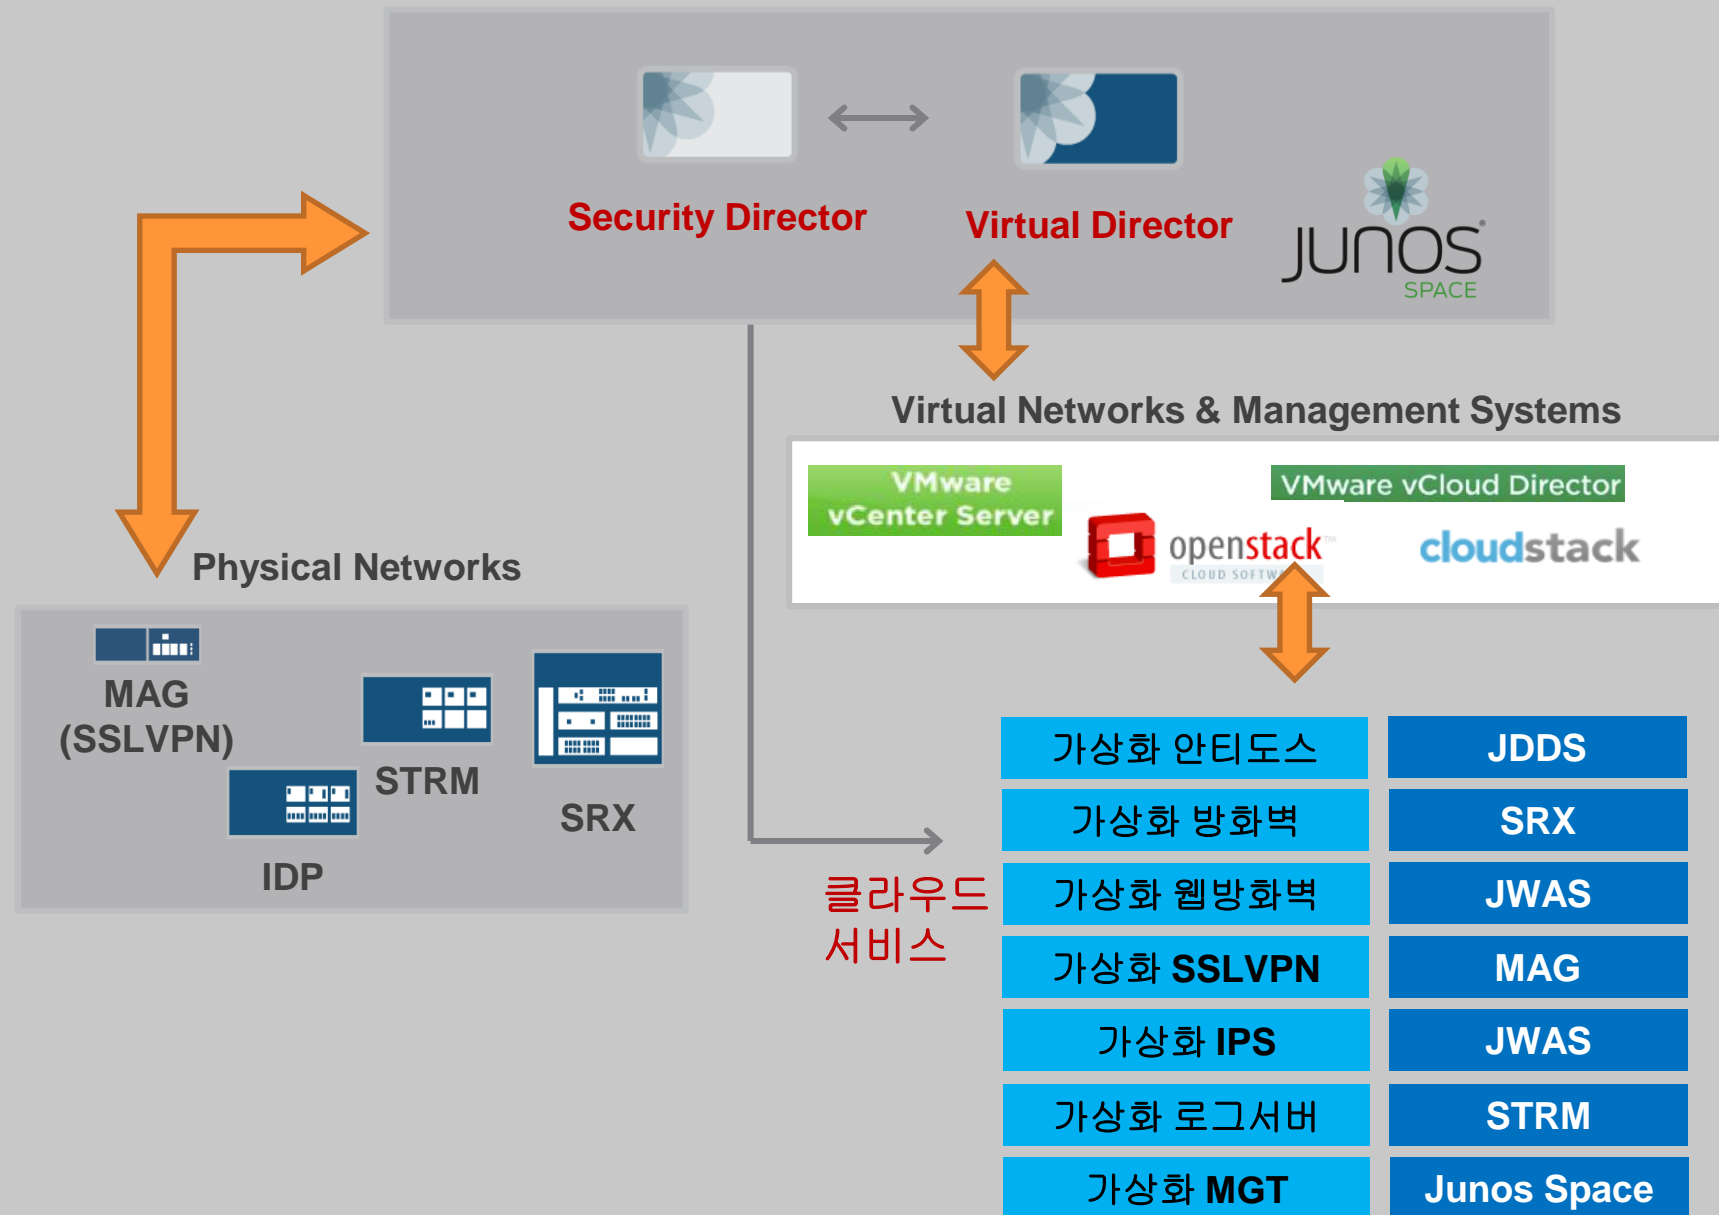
Security Director

Virtual Director

JUNOS SPACE

Virtual Networks & Management Systems

VMware vCenter Server

VMware vCloud Director

openstack CLOUD SOFTW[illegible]

cloudstack

Physical Networks

MAG (SSLVPN)

STRM

SRX

IDP

클라우드 서비스

| 가상화 안티도스 | JDDS |
|---|---|
| 가상화 방화벽 | SRX |
| 가상화 웹방화벽 | JWAS |
| 가상화 SSLVPN | MAG |
| 가상화 IPS | JWAS |
| 가상화 로그서버 | STRM |
| 가상화 MGT | Junos Space |